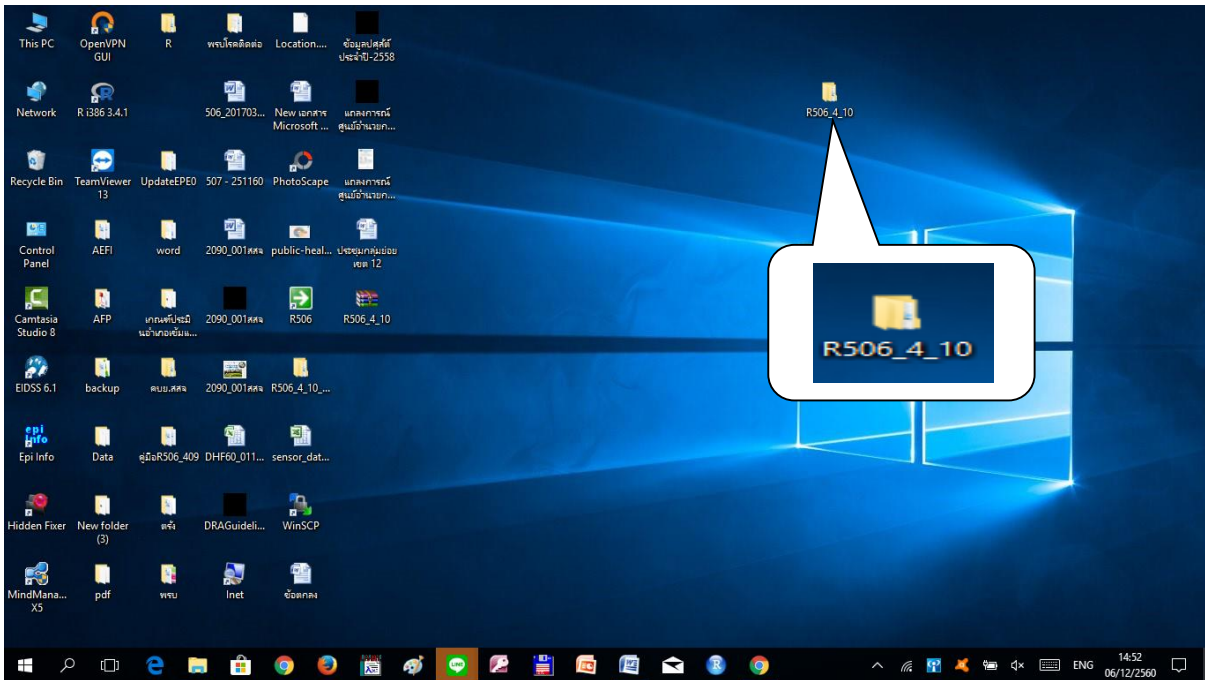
This PC
OpenVPN GUI
R
พรบโรคติดต่อ
Location....
ข้อมูลปศุสัตว์ประจำปี-2558

Network
R i386 3.4.1
506_201703...
New เอกสาร Microsoft ...
แถลงการณ์ศูนย์อำนวยก...

Recycle Bin
TeamViewer 13
UpdateEPE0
507 - 251160
PhotoScape
แถลงการณ์ศูนย์อำนวยก...

Control Panel
AEFI
word
2090_001สสจ
public-heal...
ประชุมกลุ่มย่อยเขต 12

Camtasia Studio 8
AFP
เกณฑ์ประเมินอำเภอเข้มแ...
2090_001สสจ
R506
R506_4_10

EIDSS 6.1
backup
คบย.สสจ
2090_001สสจ
R506_4_10_...

Epi Info
Data
คู่มือR506_409
DHF60_011...
sensor_dat...

Hidden Fixer
New folder (3)
ตรัง
DRAGuideli...
WinSCP

MindMana... X5
pdf
พรบ
Inet
ข้อตกลง

R506_4_10

R506_4_10

ENG
14:52
06/12/2560